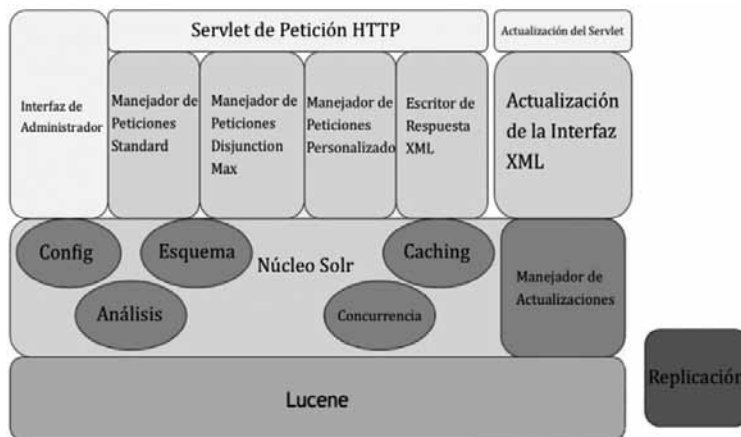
Servlet de Petición HTTP

Actualización del Servlet

Interfaz de Administrador

Manejador de Peticiones Standard

Manejador de Peticiones Disjunction Max

Manejador de Peticiones Personalizado

Escritor de Respuesta XML

Actualización de la Interfaz XML

Config

Esquema

Núcleo Solr

Caching

Análisis

Concurrencia

Manejador de Actualizaciones

Lucene

Replicación